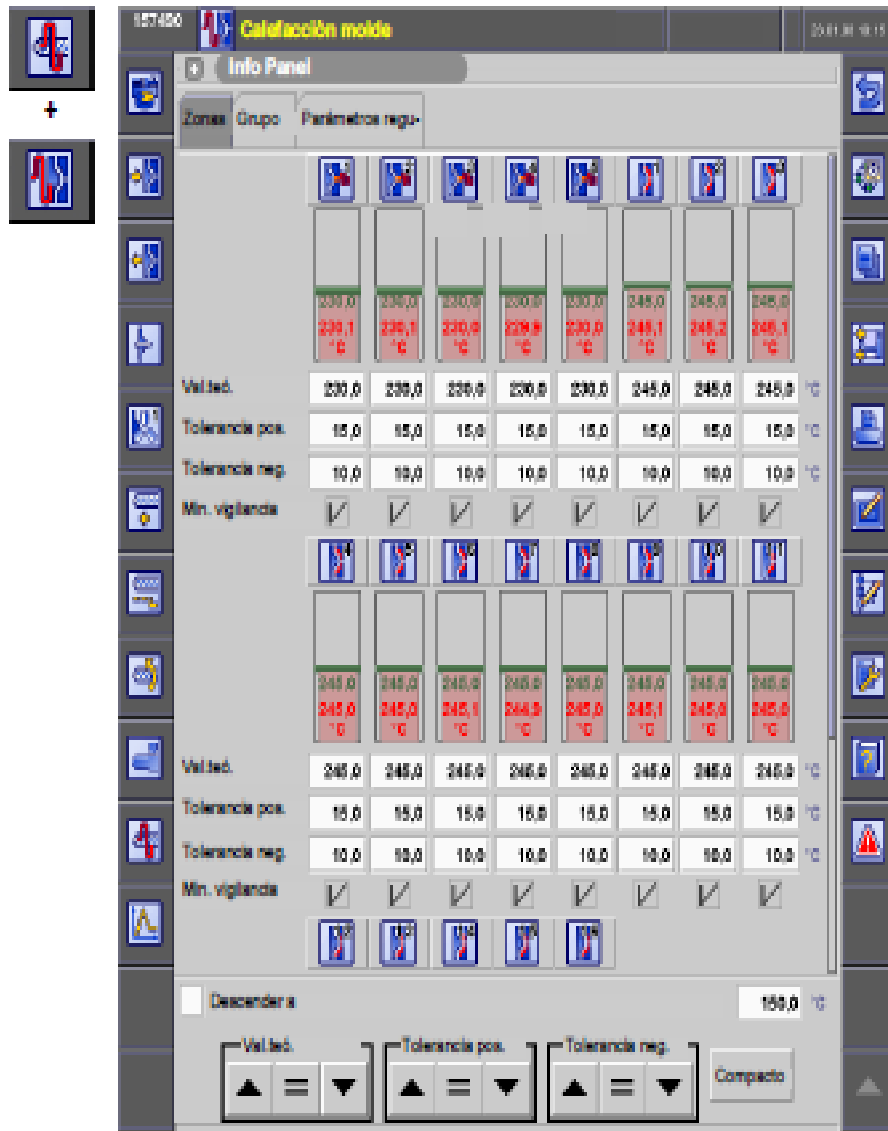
+

157450 Calefacción molde 25.01.10 10:15

Info Panel

Zonas Grupo Parámetros regu-

| | | | | | | | | |
|---|---|---|---|---|---|---|---|---|
| | 230,0 | 230,0 | 230,0 | 230,0 | 230,0 | 245,0 | 245,0 | 245,0 |
| | 230,1 °C | 230,1 °C | 230,0 °C | 229,9 °C | 230,0 °C | 245,1 °C | 245,2 °C | 245,1 °C |
| Val.teó. | 230,0 | 230,0 | 230,0 | 230,0 | 230,0 | 245,0 | 245,0 | 245,0 °C |
| Tolerancia pos. | 15,0 | 15,0 | 15,0 | 15,0 | 15,0 | 15,0 | 15,0 | 15,0 °C |
| Tolerancia neg. | 10,0 | 10,0 | 10,0 | 10,0 | 10,0 | 10,0 | 10,0 | 10,0 °C |
| Min. vigilancia | | | | | | | | |

| | | | | | | | | |
|---|---|---|---|---|---|---|---|---|
| | 245,0 | 245,0 | 245,0 | 245,0 | 245,0 | 245,0 | 245,0 | 245,0 |
| | 245,0 °C | 245,0 °C | 245,1 °C | 244,9 °C | 245,0 °C | 245,1 °C | 245,0 °C | 245,0 °C |
| Val.teó. | 245,0 | 245,0 | 245,0 | 245,0 | 245,0 | 245,0 | 245,0 | 245,0 °C |
| Tolerancia pos. | 15,0 | 15,0 | 15,0 | 15,0 | 15,0 | 15,0 | 15,0 | 15,0 °C |
| Tolerancia neg. | 10,0 | 10,0 | 10,0 | 10,0 | 10,0 | 10,0 | 10,0 | 10,0 °C |
| Min. vigilancia | | | | | | | | |

Descender a 150,0 °C

Val.teó. Tolerancia pos. Tolerancia neg. Compacto